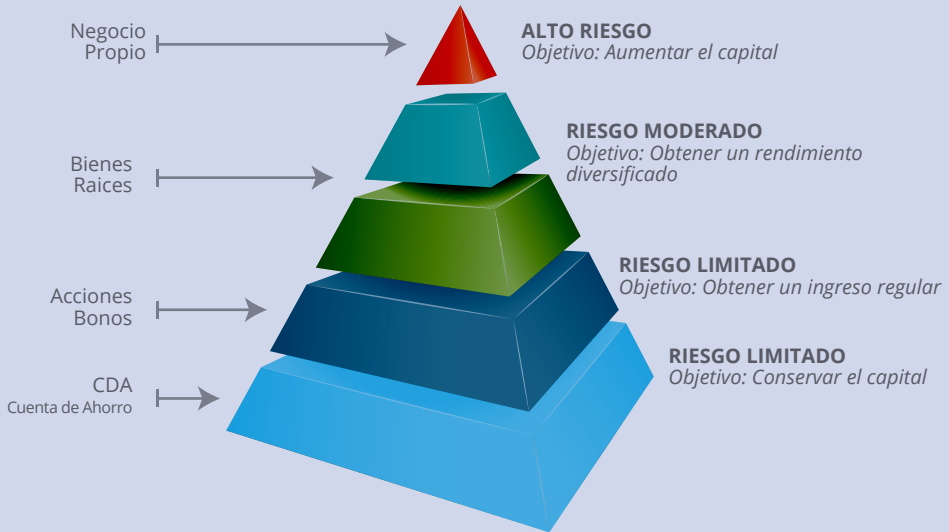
Negocio Propio

ALTO RIESGO
*Objetivo: Aumentar el capital*

RIESGO MODERADO
*Objetivo: Obtener un rendimiento diversificado*

Bienes Raices

RIESGO LIMITADO
*Objetivo: Obtener un ingreso regular*

Acciones Bonos

RIESGO LIMITADO
*Objetivo: Conservar el capital*

CDA
Cuenta de Ahorro